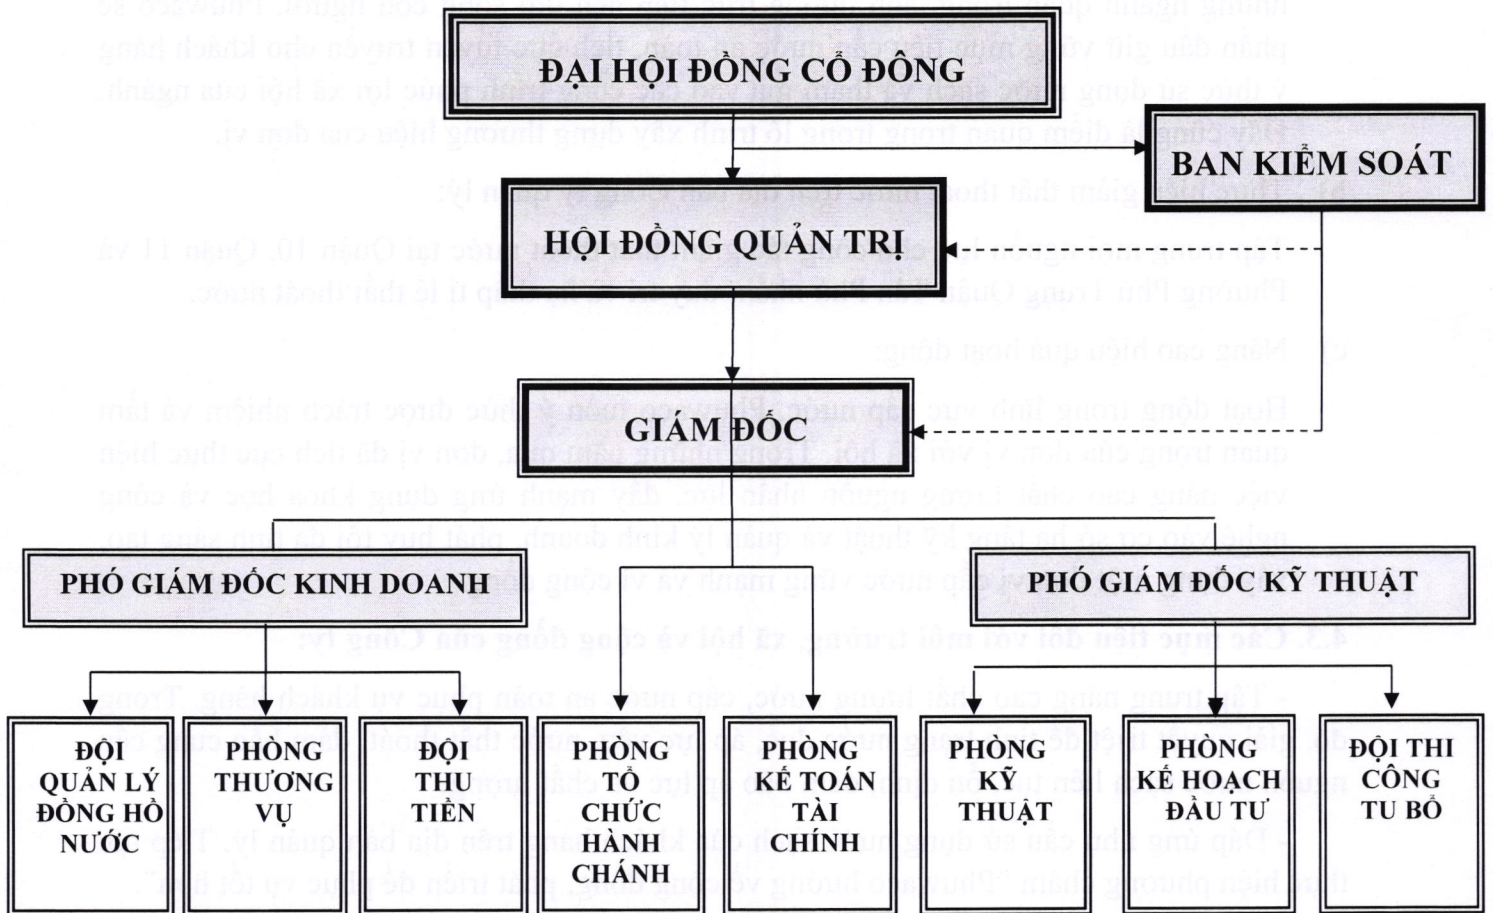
ĐẠI HỘI ĐỒNG CỔ ĐÔNG

BAN KIỂM SOÁT

HỘI ĐỒNG QUẢN TRỊ

GIÁM ĐỐC

PHÓ GIÁM ĐỐC KINH DOANH

PHÓ GIÁM ĐỐC KỸ THUẬT

ĐỘI QUẢN LÝ ĐỒNG HỒ NƯỚC

PHÒNG THƯƠNG VỤ

ĐỘI THU TIỀN

PHÒNG TỔ CHỨC HÀNH CHÁNH

PHÒNG KẾ TOÁN TÀI CHÍNH

PHÒNG KỸ THUẬT

PHÒNG KẾ HOẠCH ĐẦU TƯ

ĐỘI THI CÔNG TU BỔ